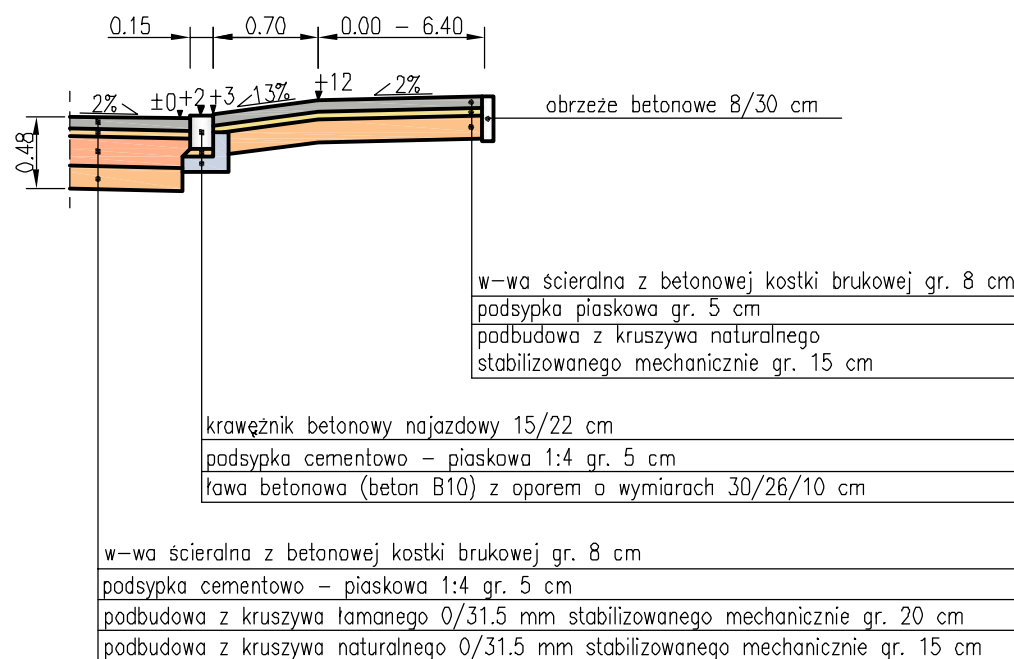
0.15
0.70
0.00 – 6.40
2%
±0
+2
+3
13%
+12
2%
0.48
obrzeże betonowe 8/30 cm

w–wa ścieralna z betonowej kostki brukowej gr. 8 cm
podsypka piaskowa gr. 5 cm
podbudowa z kruszywa naturalnego stabilizowanego mechanicznie gr. 15 cm

krawężnik betonowy najazdowy 15/22 cm
podsypka cementowo – piaskowa 1:4 gr. 5 cm
ława betonowa (beton B10) z oporem o wymiarach 30/26/10 cm

w–wa ścieralna z betonowej kostki brukowej gr. 8 cm
podsypka cementowo – piaskowa 1:4 gr. 5 cm
podbudowa z kruszywa łamanego 0/31.5 mm stabilizowanego mechanicznie gr. 20 cm
podbudowa z kruszywa naturalnego 0/31.5 mm stabilizowanego mechanicznie gr. 15 cm